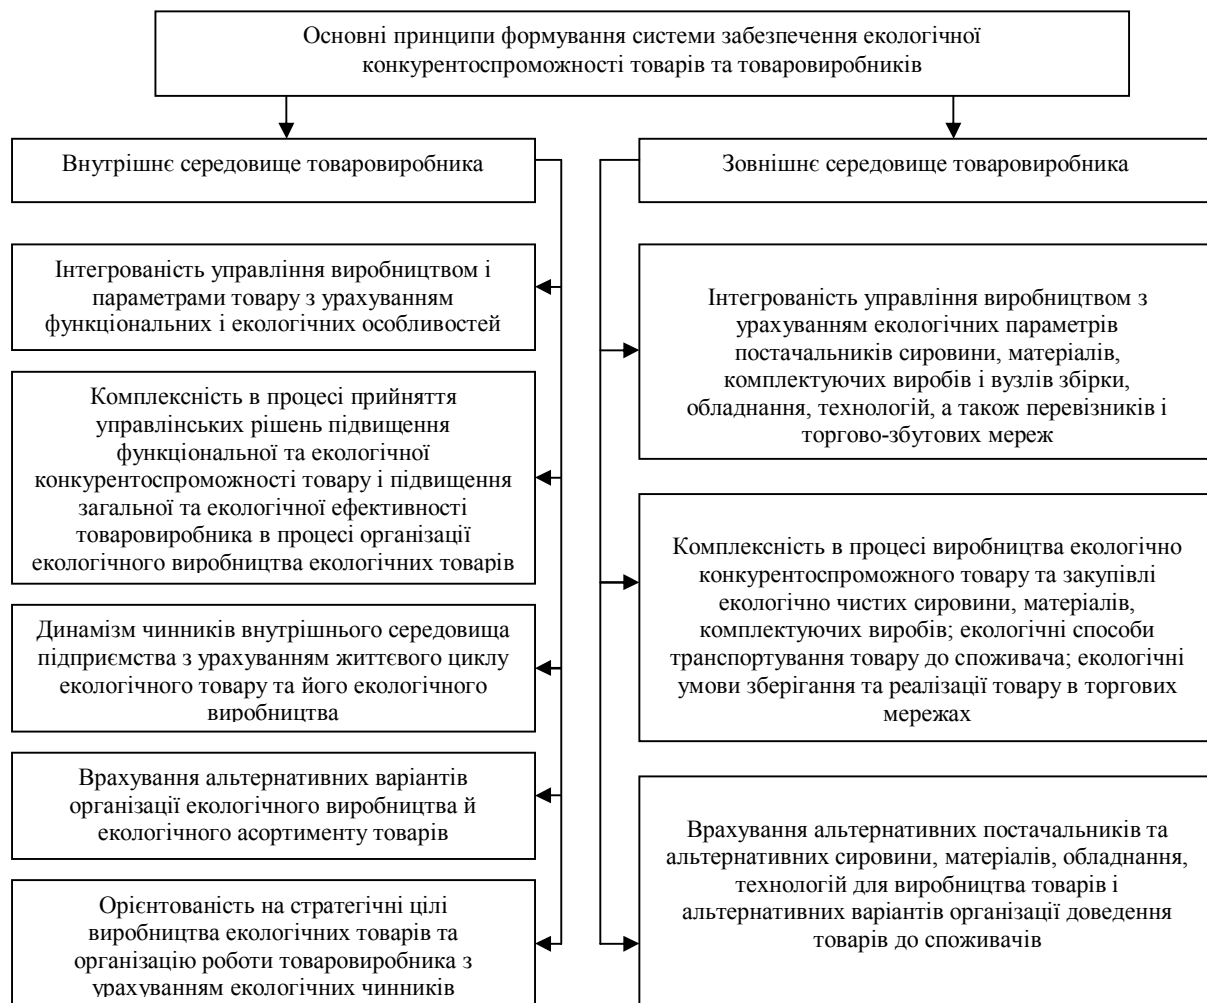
Основні принципи формування системи забезпечення екологічної конкурентоспроможності товарів та товаровиробників

Внутрішнє середовище товаровиробника

Інтегрованість управління виробництвом і параметрами товару з урахуванням функціональних і екологічних особливостей

Комплексність в процесі прийняття управлінських рішень підвищення функціональної та екологічної конкурентоспроможності товару і підвищення загальної та екологічної ефективності товаровиробника в процесі організації екологічного виробництва екологічних товарів

Динамізм чинників внутрішнього середовища підприємства з урахуванням життєвого циклу екологічного товару та його екологічного виробництва

Врахування альтернативних варіантів організації екологічного виробництва й екологічного асортименту товарів

Орієнтованість на стратегічні цілі виробництва екологічних товарів та організацію роботи товаровиробника з урахуванням екологічних чинників

Зовнішнє середовище товаровиробника

Інтегрованість управління виробництвом з урахуванням екологічних параметрів постачальників сировини, матеріалів, комплектуючих виробів і вузлів збірки, обладнання, технологій, а також перевізників і торгово-збутових мереж

Комплексність в процесі виробництва екологічно конкурентоспроможного товару та закупівлі екологічно чистих сировини, матеріалів, комплектуючих виробів; екологічні способи транспортування товару до споживача; екологічні умови зберігання та реалізації товару в торгових мережах

Врахування альтернативних постачальників та альтернативних сировини, матеріалів, обладнання, технологій для виробництва товарів і альтернативних варіантів організації доведення товарів до споживачів